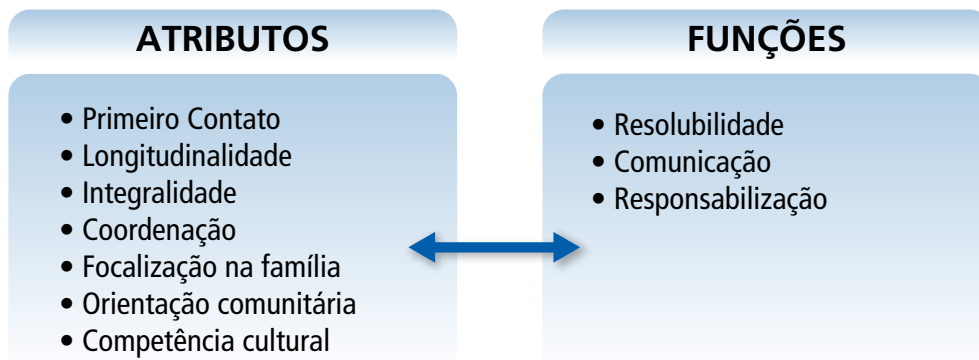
ATRIBUTOS

• Primeiro Contato
• Longitudinalidade
• Integralidade
• Coordenação
• Focalização na família
• Orientação comunitária
• Competência cultural

FUNÇÕES

• Resolubilidade
• Comunicação
• Responsabilização